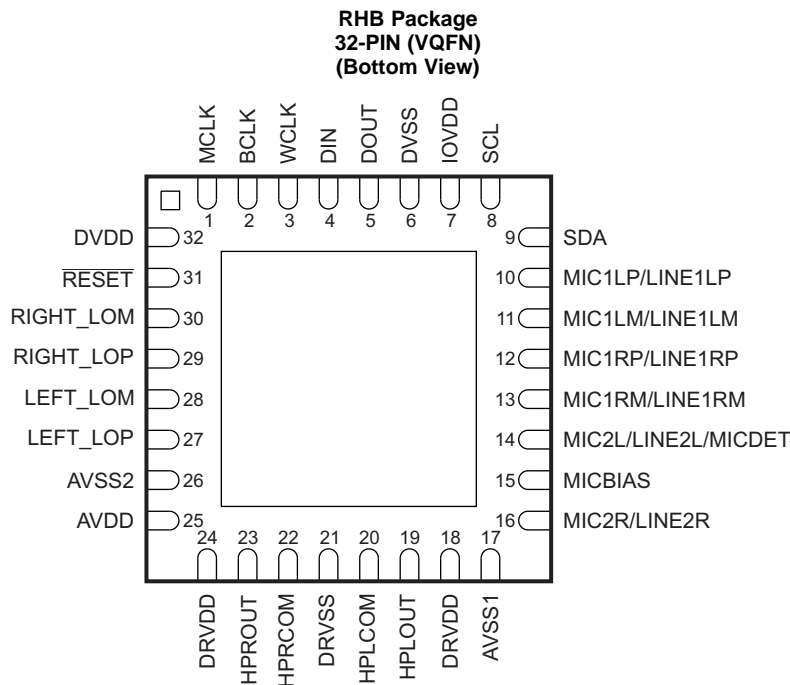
RHB Package
32-PIN (VQFN)
(Bottom View)

MCLK
BCLK
WCLK
DIN
DOUT
DVSS
IOVDD
SCL

1
2
3
4
5
6
7
8

DVDD 32
$\overline{\text{RESET}}$ 31
RIGHT_LOM 30
RIGHT_LOP 29
LEFT_LOM 28
LEFT_LOP 27
AVSS2 26
AVDD 25

9 SDA
10 MIC1LP/LINE1LP
11 MIC1LM/LINE1LM
12 MIC1RP/LINE1RP
13 MIC1RM/LINE1RM
14 MIC2L/LINE2L/MICDET
15 MICBIAS
16 MIC2R/LINE2R

24
23
22
21
20
19
18
17

DRVDD
HPROUT
HPRCOM
DRVSS
HPLCOM
HPLOUT
DRVDD
AVSS1